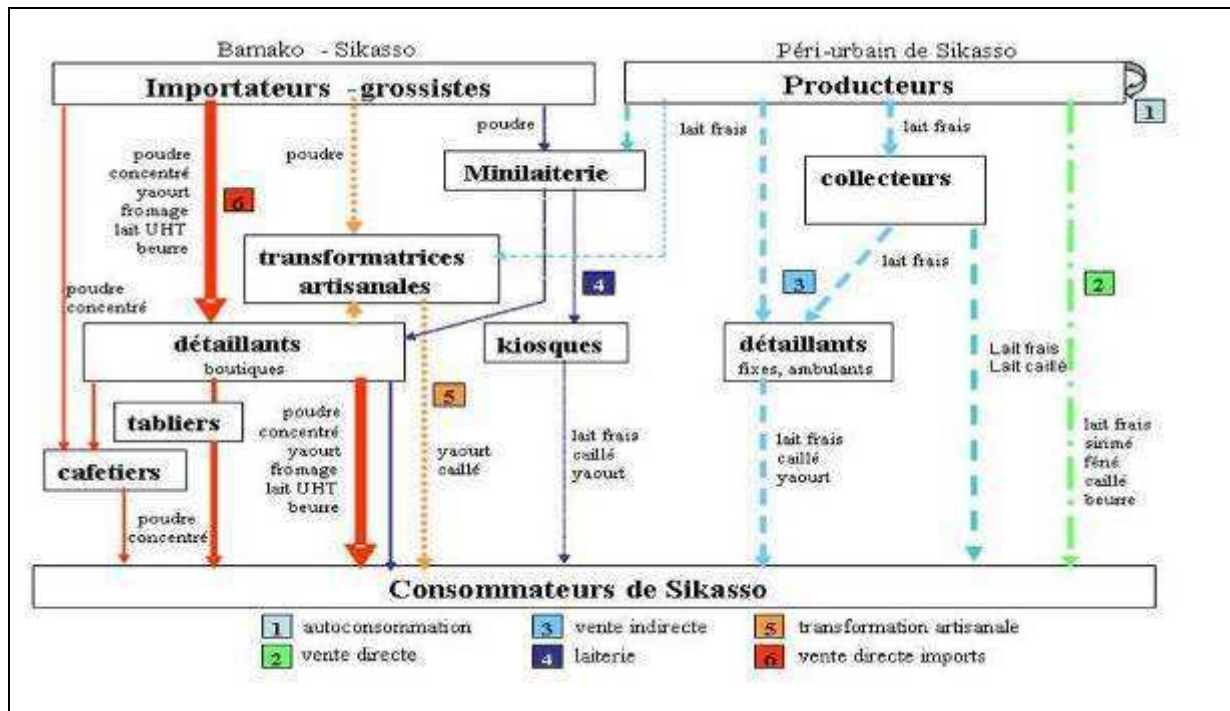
Bamako - Sikasso

Péri-urbain de Sikasso

Importateurs - grossistes

Producteurs

1

poudre

lait frais

lait frais

poudre concentré yaourt fromage lait UHT beurre

6

poudre

Minilaiterie

collecteurs

transformatrices artisanales

lait frais

poudre concentré

4

3

2

détaillants boutiques

kiosques

détaillants fixes, ambulants

Lait frais Lait caillé

tabliers

5

poudre concentré yaourt fromage lait UHT beurre

yaourt caillé

lait frais caillé yaourt

lait frais caillé yaourt

lait frais sirimé féné caillé beurre

cafetiers

poudre concentré

Consommateurs de Sikasso

1 autoconsommation

3 vente indirecte

5 transformation artisanale

2 vente directe

4 laiterie

6 vente directe imports